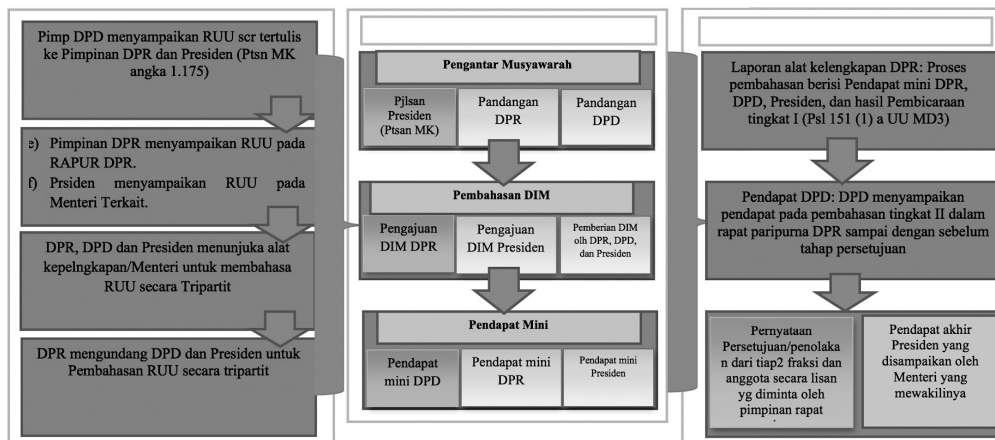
Pimp DPD menyampaikan RUU scr tertulis ke Pimpinan DPR dan Presiden (Ptsn MK angka 1.175)

e) Pimpinan DPR menyampaikan RUU pada RAPUR DPR.
f) Prsiden menyampaikan RUU pada Menteri Terkait.

DPR, DPD dan Presiden menunjuka alat kepelngkapan/Menteri untuk membahasa RUU secara Tripartit

DPR mengundang DPD dan Presiden untuk Pembahasan RUU secara tripartit

Pengantar Musyawarah

Pjlsan Presiden (Ptsan MK)

Pandangan DPR

Pandangan DPD

Pembahasan DIM

Pengajuan DIM DPR

Pengajuan DIM Presiden

Pemberian DIM olh DPR, DPD, dan Presiden

Pendapat Mini

Pendapat mini DPD

Pendapat mini DPR

Pendapat mini Presiden

Laporan alat kelengkapan DPR: Proses pembahasan berisi Pendapat mini DPR, DPD, Presiden, dan hasil Pembicaraan tingkat I (Psl 151 (1) a UU MD3)

Pendapat DPD: DPD menyampaikan pendapat pada pembahasan tingkat II dalam rapat paripurna DPR sampai dengan sebelum tahap persetujuan

Pernyataan Persetujuan/penolakan dari tiap2 fraksi dan anggota secara lisan yg diminta oleh pimpinan rapat

Pendapat akhir Presiden yang disampaikan oleh Menteri yang mewakilinya